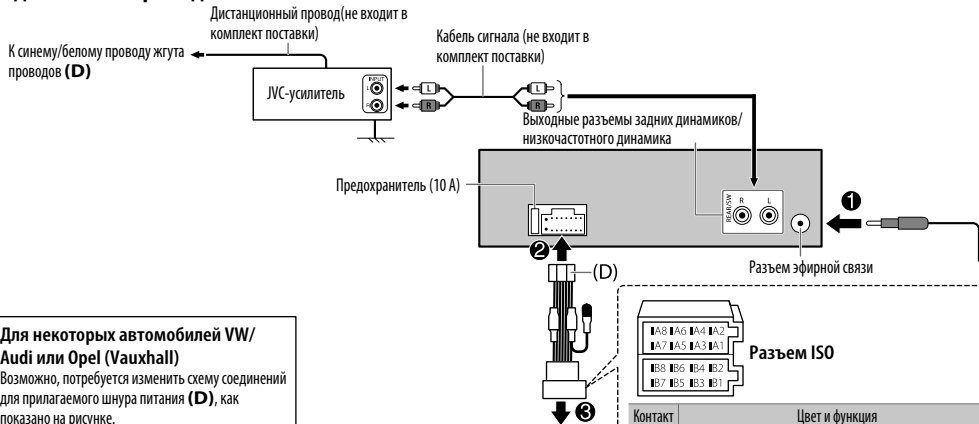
Дистанционный провод(не входит в комплект поставки)

К синему/белому проводу жгута проводов **(D)**

Кабель сигнала (не входит в комплект поставки)

JVC-усилитель

INPUT

L

R

L

R

L

R

Выходные разъемы задних динамиков/низкочастотного динамика

Предохранитель (10 A)

REAR/SW

R

L

❶

❷

Разъем эфирной связи

(D)

Для некоторых автомобилей VW/Audi или Opel (Vauxhall)
Возможно, потребуется изменить схему соединений для прилагаемого шнура питания **(D)**, как показано на рисунке.

❸

A8 A6 A4 A2
A7 A5 A3 A1

Разъем ISO

B8 B6 B4 B2
B7 B5 B3 B1

| Контакт | Цвет и функция |
|---|---|